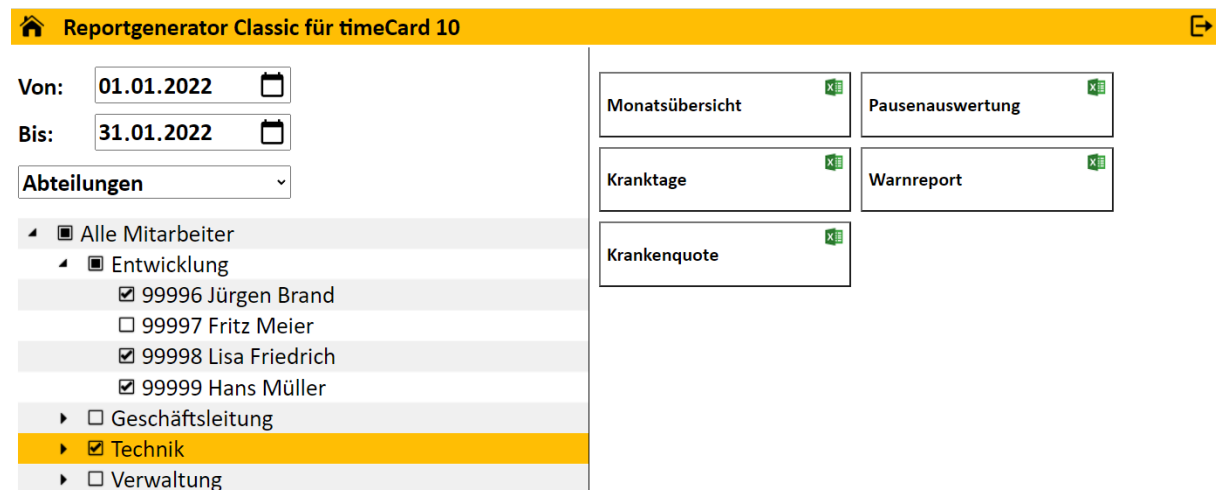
Reportgenerator Classic für timeCard 10

Von: 01.01.2022
Bis: 31.01.2022
Abteilungen

Alle Mitarbeiter
Entwicklung
99996 Jürgen Brand
99997 Fritz Meier
99998 Lisa Friedrich
99999 Hans Müller
Geschäftsleitung
Technik
Verwaltung

Monatsübersicht
Pausenauswertung
Kranktage
Warnreport
Krankenquote